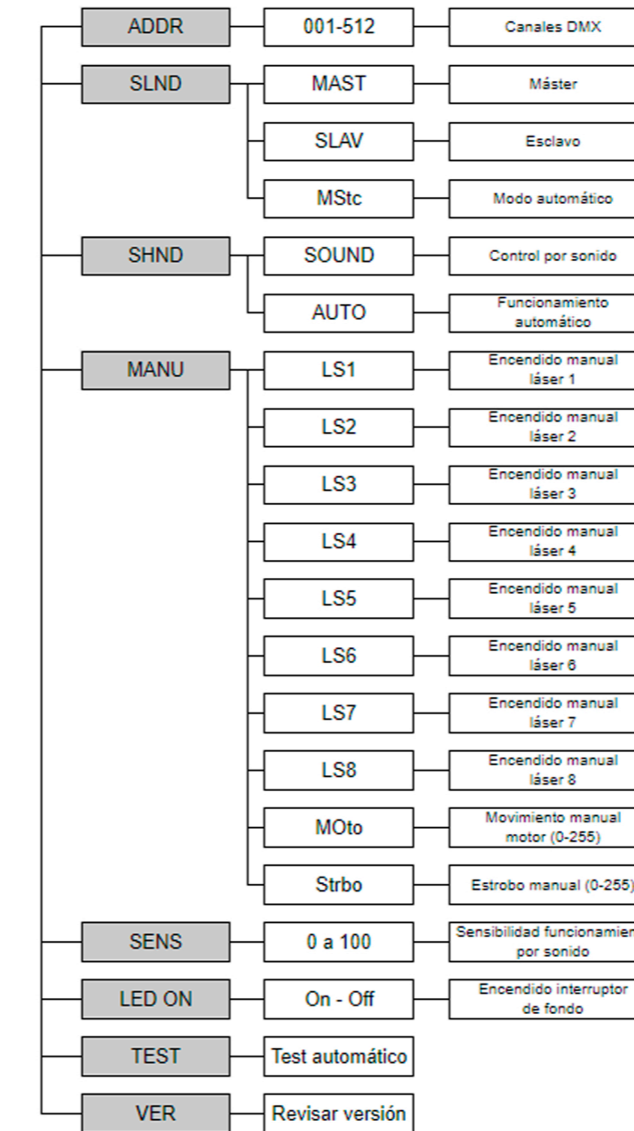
ADDR
001-512
Canales DMX

SLND
MAST
Máster
SLAV
Esclavo
MStc
Modo automático

SHND
SOUND
Control por sonido
AUTO
Funcionamiento automático

MANU
LS1
Encendido manual láser 1
LS2
Encendido manual láser 2
LS3
Encendido manual láser 3
LS4
Encendido manual láser 4
LS5
Encendido manual láser 5
LS6
Encendido manual láser 6
LS7
Encendido manual láser 7
LS8
Encendido manual láser 8
MOto
Movimiento manual motor (0-255)
Strbo
Estrobo manual (0-255)

SENS
0 a 100
Sensibilidad funcionamien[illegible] por sonido

LED ON
On - Off
Encendido interruptor de fondo

TEST
Test automático

VER
Revisar versión